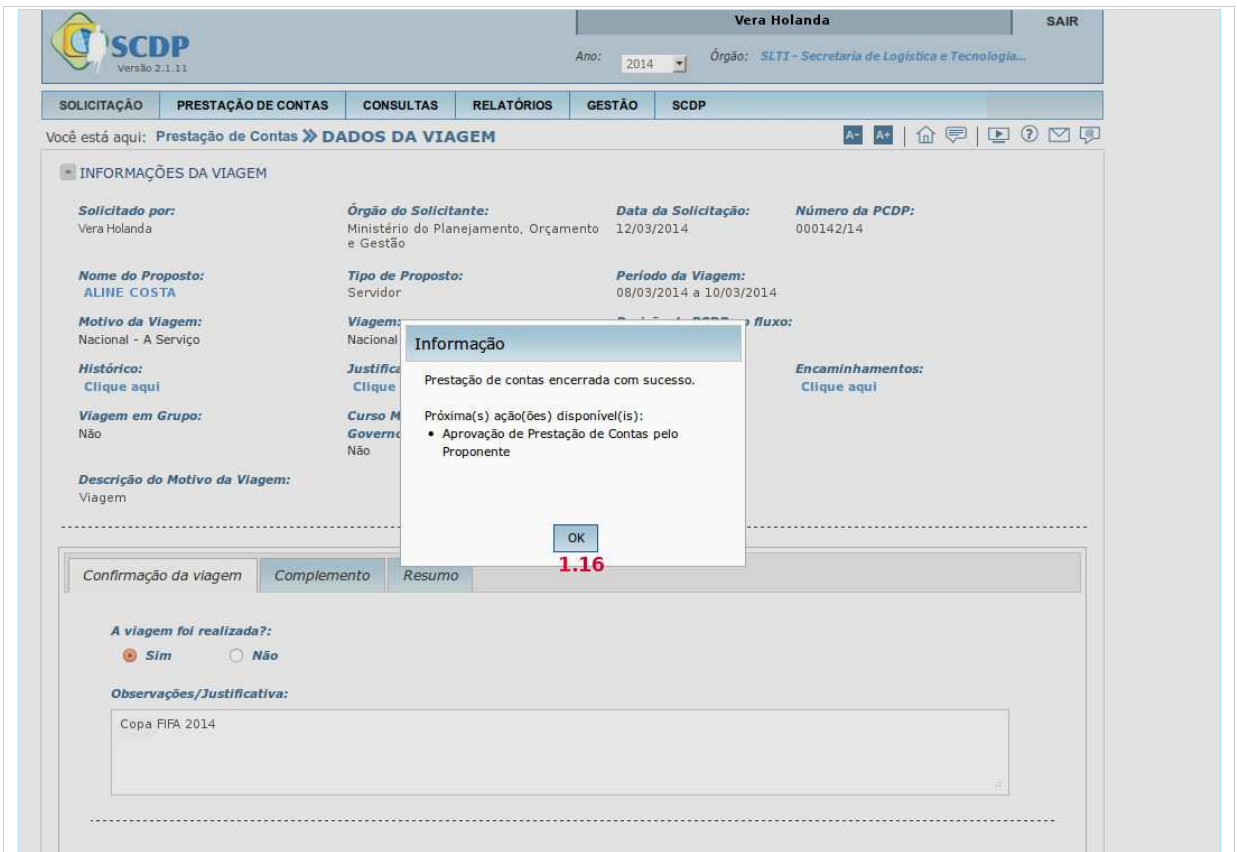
SCDP
Versão 2.1.11

Vera Holanda

SAIR

Ano: 2014

Órgão: SLTI - Secretaria de Logística e Tecnologia...

SOLICITAÇÃO | PRESTAÇÃO DE CONTAS | CONSULTAS | RELATÓRIOS | GESTÃO | SCDP

Você está aqui: Prestação de Contas » DADOS DA VIAGEM

A- A+

INFORMAÇÕES DA VIAGEM

Solicitado por:
Vera Holanda

Órgão do Solicitante:
Ministério do Planejamento, Orçamento e Gestão

Data da Solicitação:
12/03/2014

Número da PCDP:
000142/14

Nome do Proposto:
ALINE COSTA

Tipo de Proposto:
Servidor

Período da Viagem:
08/03/2014 a 10/03/2014

Motivo da Viagem:
Nacional - A Serviço

Viagem:
Nacional

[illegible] fluxo:

Histórico:
Clique aqui

Justifica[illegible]
Clique

Encaminhamentos:
Clique aqui

Viagem em Grupo:
Não

Curso M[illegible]
Governo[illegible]
Não

Descrição do Motivo da Viagem:
Viagem

Informação

Prestação de contas encerrada com sucesso.

Próxima(s) ação(ões) disponível(is):
• Aprovação de Prestação de Contas pelo Proponente

OK

1.16

Confirmação da viagem | Complemento | Resumo

A viagem foi realizada?:
Sim Não

Observações/Justificativa:

Copa FIFA 2014